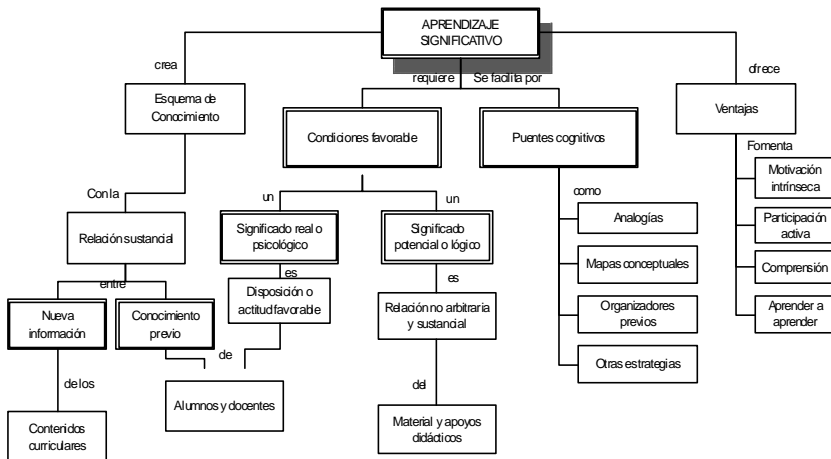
APRENDIZAJE SIGNIFICATIVO

crea

Esquema de Conocimiento

Con la

Relación sustancial

entre

Nueva información

Conocimiento previo

de los

Contenidos curriculares

de

Alumnos y docentes

requiere

Se facilita por

Condiciones favorable

un

Significado real o psicológico

es

Disposición o actitud favorable

un

Significado potencial o lógico

es

Relación no arbitraria y sustancial

del

Material y apoyos didácticos

Puentes cognitivos

como

Analogías

Mapas conceptuales

Organizadores previos

Otras estrategias

ofrece

Ventajas

Fomenta

Motivación intrínseca

Participación activa

Comprensión

Aprender a aprender